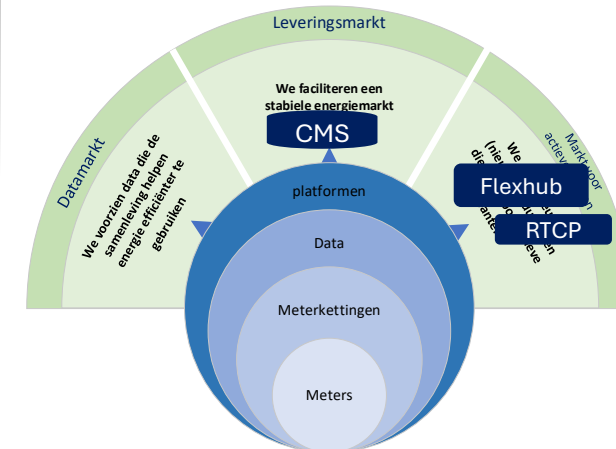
Leveringsmarkt

Datamarkt

Markt voor actieven

We faciliteren een stabiele energiemarkt

CMS

We voorzien data die de samenleving helpen energie efficiënter te gebruiken

We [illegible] (nie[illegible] die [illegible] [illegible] ante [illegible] eve

Flexhub

RTCP

platformen

Data

Meterkettingen

Meters